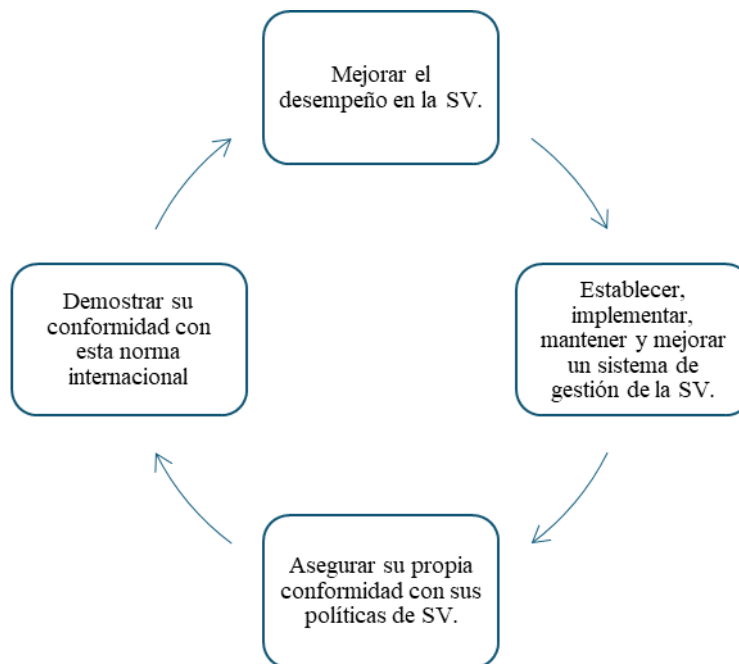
Mejorar el desempeño en la SV.

Establecer, implementar, mantener y mejorar un sistema de gestión de la SV.

Asegurar su propia conformidad con sus políticas de SV.

Demostrar su conformidad con esta norma internacional